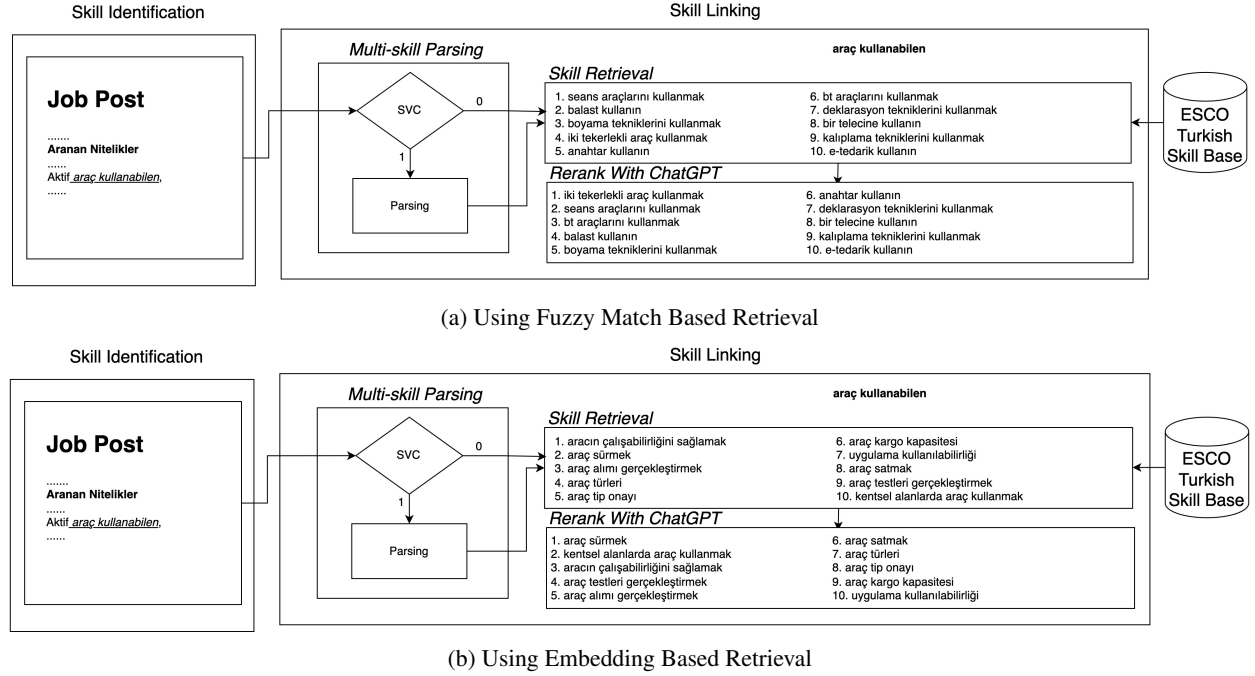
Skill Identification

Job Post

.......
Aranan Nitelikler
......
Aktif araç kullanabilen,
......

Skill Linking

Multi-skill Parsing

SVC

0

1

Parsing

araç kullanabilen

Skill Retrieval

1. seans araçlarını kullanmak
2. balast kullanın
3. boyama tekniklerini kullanmak
4. iki tekerlekli araç kullanmak
5. anahtar kullanın
6. bt araçlarını kullanmak
7. deklarasyon tekniklerini kullanmak
8. bir telecine kullanın
9. kalıplama tekniklerini kullanmak
10. e-tedarik kullanın

Rerank With ChatGPT

1. iki tekerlekli araç kullanmak
2. seans araçlarını kullanmak
3. bt araçlarını kullanmak
4. balast kullanın
5. boyama tekniklerini kullanmak
6. anahtar kullanın
7. deklarasyon tekniklerini kullanmak
8. bir telecine kullanın
9. kalıplama tekniklerini kullanmak
10. e-tedarik kullanın

ESCO Turkish Skill Base

(a) Using Fuzzy Match Based Retrieval

Skill Identification

Job Post

.......
Aranan Nitelikler
......
Aktif araç kullanabilen,
......

Skill Linking

Multi-skill Parsing

SVC

0

1

Parsing

araç kullanabilen

Skill Retrieval

1. aracın çalışabilirliğini sağlamak
2. araç sürmek
3. araç alımı gerçekleştirmek
4. araç türleri
5. araç tip onayı
6. araç kargo kapasitesi
7. uygulama kullanılabilirliği
8. araç satmak
9. araç testleri gerçekleştirmek
10. kentsel alanlarda araç kullanmak

Rerank With ChatGPT

1. araç sürmek
2. kentsel alanlarda araç kullanmak
3. aracın çalışabilirliğini sağlamak
4. araç testleri gerçekleştirmek
5. araç alımı gerçekleştirmek
6. araç satmak
7. araç türleri
8. araç tip onayı
9. araç kargo kapasitesi
10. uygulama kullanılabilirliği

ESCO Turkish Skill Base

(b) Using Embedding Based Retrieval